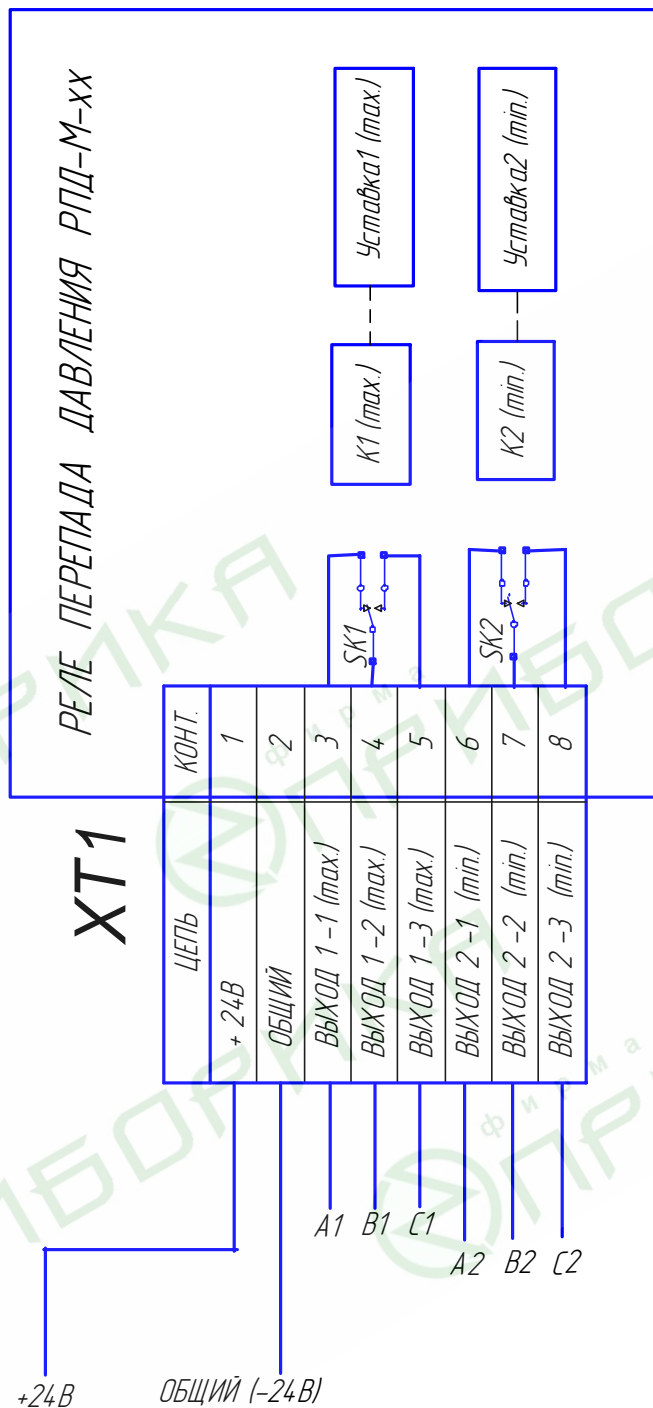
РЕЛЕ ПЕРЕПАДА ДАВЛЕНИЯ РПД-М-ХХ

Уставка1 (max.)

Уставка2 (min.)

K1 (max.)

K2 (min.)

SK1

SK2

XT1

| КОНТ. | ЦЕПЬ |
|---|---|
| 1 | + 24В |
| 2 | ОБЩИЙ |
| 3 | ВЫХОД 1 -1 (max.) |
| 4 | ВЫХОД 1 -2 (max.) |
| 5 | ВЫХОД 1 -3 (max.) |
| 6 | ВЫХОД 2 -1 (min.) |
| 7 | ВЫХОД 2 -2 (min.) |
| 8 | ВЫХОД 2 -3 (min.) |

A1 B1 C1

A2 B2 C2

+24В

ОБЩИЙ (-24В)

ПРИБОРИКА
фирма
ПРИБОРИКА
фирма